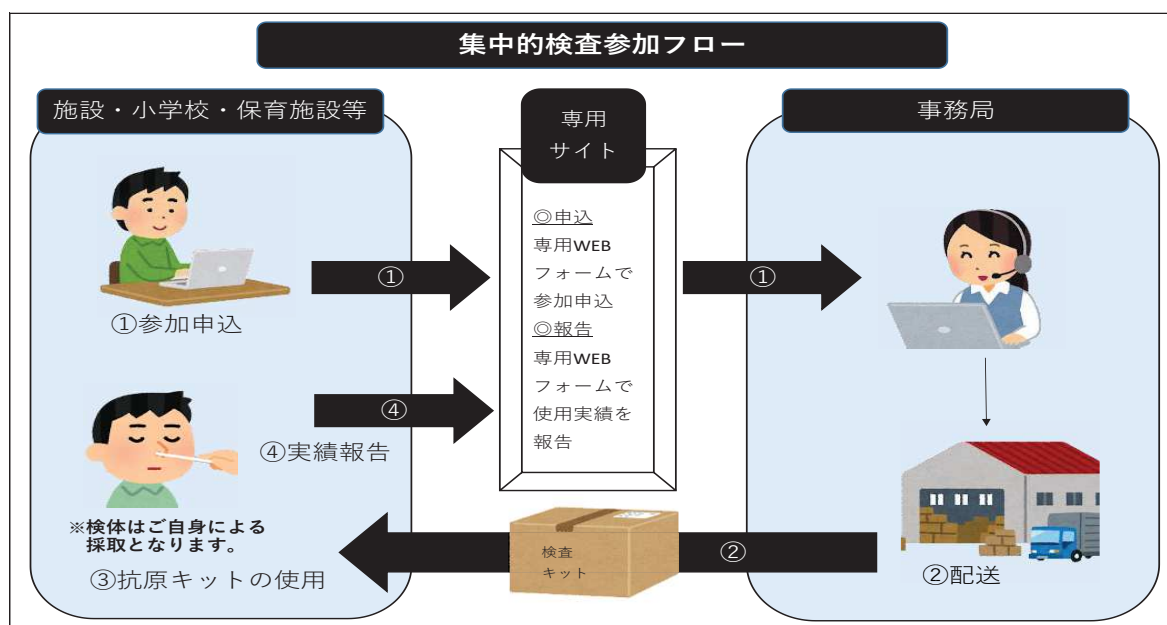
集中的検査参加フロー

施設・小学校・保育施設等

①参加申込

①

④

④実績報告

※検体はご自身による採取となります。

③抗原キットの使用

専用サイト

◎申込
専用WEBフォームで参加申込
◎報告
専用WEBフォームで使用実績を報告

検査キット

②

事務局

①

②配送